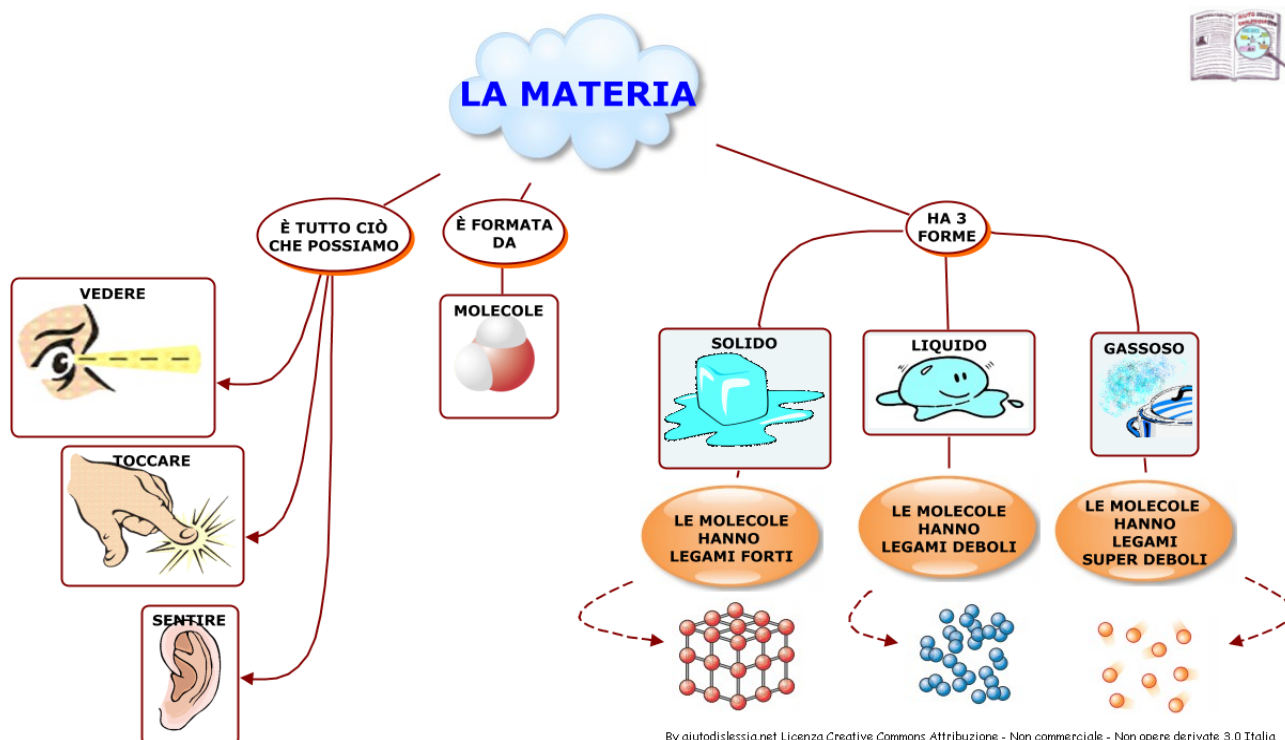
LA MATERIA

È TUTTO CIÒ CHE POSSIAMO

VEDERE

TOCCARE

SENTIRE

È FORMATA DA

MOLECOLE

HA 3 FORME

SOLIDO

LE MOLECOLE HANNO LEGAMI FORTI

LIQUIDO

LE MOLECOLE HANNO LEGAMI DEBOLI

GASSOSO

LE MOLECOLE HANNO LEGAMI SUPER DEBOLI

By aiutodislessia.net Licenza Creative Commons Attribuzione - Non commerciale - Non opere derivate 3.0 Italia